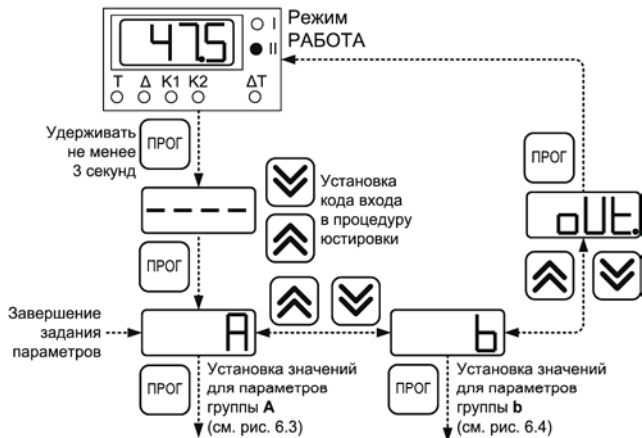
47.5

I

II

Режим РАБОТА

T Δ K1 K2 ΔT

Удерживать не менее 3 секунд

ПРОГ

- - - -

Установка кода входа в процедуру юстировки

ПРОГ

oUt.

ПРОГ

Завершение задания параметров

A

b

Установка значений для параметров группы **A** (см. рис. 6.3)

ПРОГ

Установка значений для параметров группы **b** (см. рис. 6.4)

ПРОГ